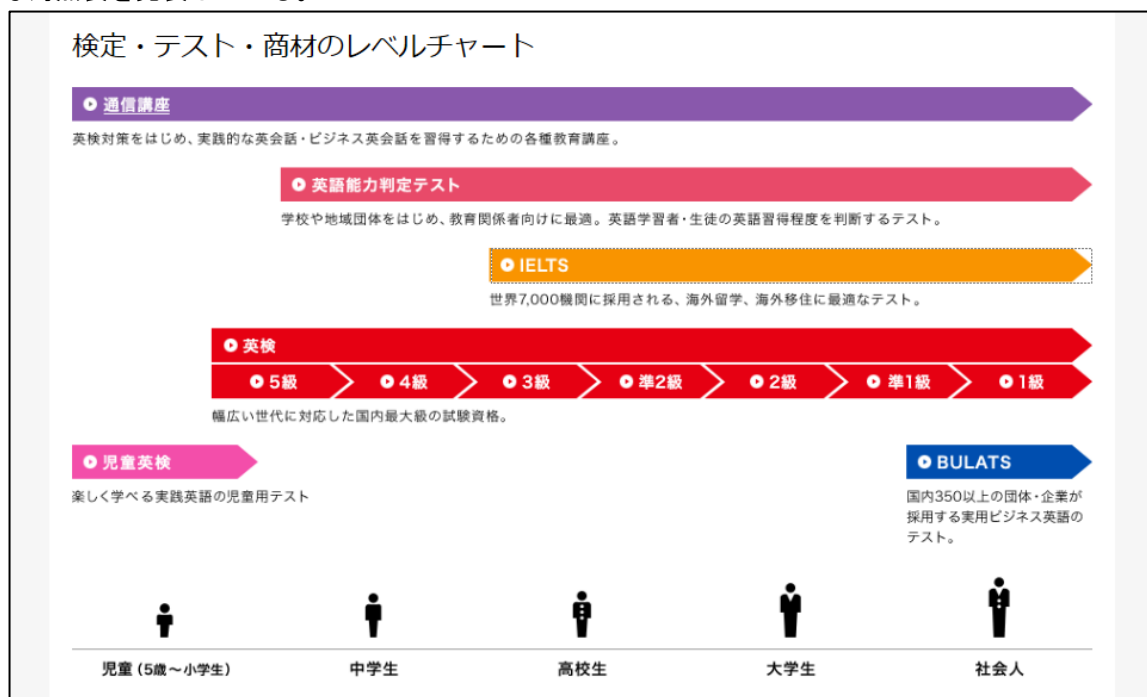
検定・テスト・商材のレベルチャート

通信講座

英検対策をはじめ、実践的な英会話・ビジネス英会話を習得するための各種教育講座。

英語能力判定テスト

学校や地域団体をはじめ、教育関係者向けに最適。英語学習者・生徒の英語習得程度を判断するテスト。

IELTS

世界7,000機関に採用される、海外留学、海外移住に最適なテスト。

英検

5級 4級 3級 準2級 2級 準1級 1級

幅広い世代に対応した国内最大級の試験資格。

児童英検

楽しく学べる実践英語の児童用テスト

BULATS

国内350以上の団体・企業が採用する実用ビジネス英語のテスト。

児童（5歳～小学生） 中学生 高校生 大学生 社会人